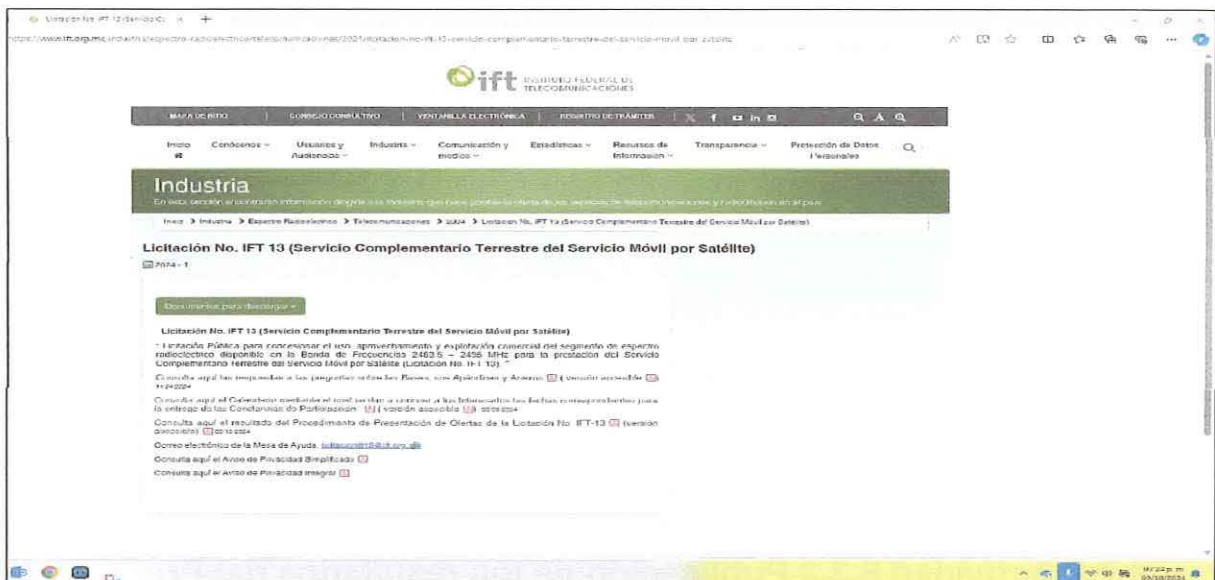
Licitación No. IFT 13 (Servicio C ×  +

https://www.ift.org.mx/industria/espectro-radioelectrico/telecomunicaciones/2024/licitacion-no-ift-13-servicio-complementario-terrestre-del-servicio-movil-por-satelite

ift INSTITUTO FEDERAL DE TELECOMUNICACIONES

MAPA DE SITIO | CONSEJO CONSULTIVO | VENTANILLA ELECTRÓNICA | REGISTRO DE TRÁMITES

Inicio | Conócenos | Usuarios y Audiencias | Industria | Comunicación y medios | Estadísticas | Recursos de Información | Transparencia | Protección de Datos Personales

Industria

En esta sección encontrará información dirigida a la industria que tiene por objeto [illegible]

Inicio > Industria > Espectro Radioeléctrico > Telecomunicaciones > 2024 > Licitación No. IFT 13 (Servicio Complementario Terrestre del Servicio Móvil por Satélite)

Licitación No. IFT 13 (Servicio Complementario Terrestre del Servicio Móvil por Satélite)

2024 - 1

Documentos para descargar

Licitación No. IFT 13 (Servicio Complementario Terrestre del Servicio Móvil por Satélite)

" Licitación Pública para concesionar el uso, aprovechamiento y explotación comercial del segmento de espectro radioeléctrico disponible en la Banda de Frecuencias 2483.5 – 2495 MHz para la prestación del Servicio Complementario Terrestre del Servicio Móvil por Satélite (Licitación No. IFT 13). "

Consulta aquí las respuestas a las preguntas sobre las Bases, sus Apéndices y Anexos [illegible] ( versión accesible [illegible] ) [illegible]

Consulta aquí el Calendario mediante el cual se dan a conocer a los Interesados las fechas correspondientes para la entrega de las Constancias de Participación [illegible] ( versión accesible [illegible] ) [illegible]

Consulta aquí el resultado del Procedimiento de Presentación de Ofertas de la Licitación No. IFT-13 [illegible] (versión accesible) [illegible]

Correo electrónico de la Mesa de Ayuda: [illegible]@ift.org.mx

Consulta aquí el Aviso de Privacidad Simplificado

Consulta aquí el Aviso de Privacidad Integral